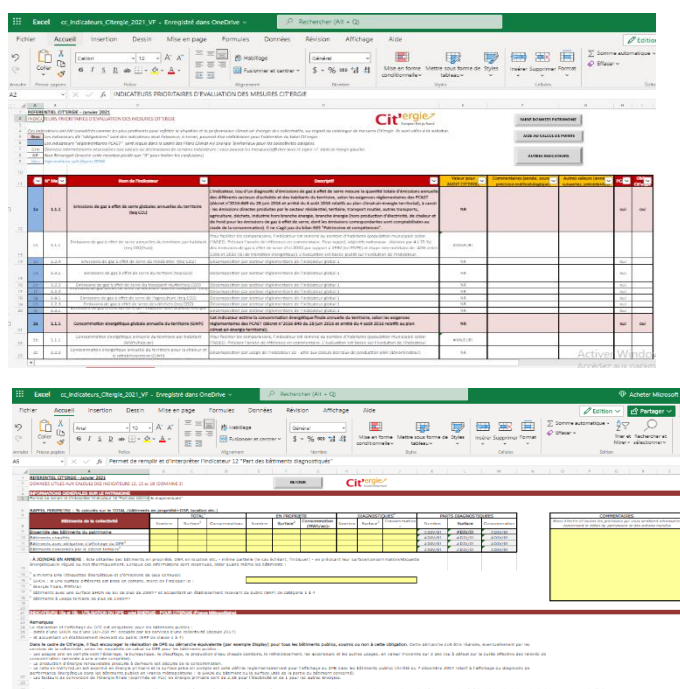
Excel cc_Indicateurs_Citergie_2021_VF - Enregistré dans OneDrive
Rechercher (Alt + Q)
Fichier Accueil Insertion Dessin Mise en page Formules Données Révision Affichage Aide
Coller
Presse-papiers
Calibri 12
Police
Renvoyer à la ligne automatiquement
Fusionner et centrer
Alignement
Général
Nombre
Mise en forme conditionnelle
Mettre sous forme de tableau
Styles de cellules
Styles
Insérer Supprimer Format
Cellules
Somme automatique
Effacer
A2 INDICATEURS PRIORITAIRES D'EVALUATION DES MESURES CIT'ERGIE
REFERENTIEL CIT'ERGIE - Janvier 2021
INDICATEURS PRIORITAIRES D'EVALUATION DES MESURES CIT'ERGIE
Cit'ergie
SAISIE DONNEES PATRIMOINE
AIDE AU CALCUL ET PERSO
AUTRES INDICATEURS
N° Ind.
Nom de l'indicateur
Descriptif
Valeur pour votre CT
Commentaires
1.1.1
Emissions de gaz à effet de serre globales annuelles du territoire (teq CO2)
NR
oui oui
1.1.2
Consommation énergétique globale annuelle du territoire (GWh)
NR
oui oui
Activer Windows
Accéder aux paramètres

Excel cc_Indicateurs_Citergie_2021_VF - Enregistré dans OneDrive
Rechercher (Alt + Q)
Acheter Microsoft
Fichier Accueil Insertion Dessin Mise en page Formules Données Révision Affichage Aide
Édition Partager
Coller
Arial 10
Renvoyer à la ligne automatiquement
Fusionner et centrer
Général
Mise en forme conditionnelle
Mettre sous forme de tableau
Styles
Insérer Supprimer Format
Somme automatique
Effacer
Trier et filtrer
Rechercher et sélectionner
A5 Permet de remplir et d'interpréter l'indicateur 12 "Part des bâtiments diagnostiqués"
REFERENTIEL CIT'ERGIE - Janvier 2021
DONNEES UTILES AUX CALCULS DES INDICATEURS 12, 13 et 18 (DOMAINE 2)
RETOUR
Cit'ergie
INFORMATIONS GENERALES SUR LE PATRIMOINE
Permet de remplir et d'interpréter l'indicateur 12 "Part des bâtiments diagnostiqués"
TOTAL
EN PROPRIETE
DIAGNOSTIQUES
PARTS DIAGNOSTIQUES
COMMENTAIRES
Bâtiments de la collectivité
Nombre Surface Consommation Nombre Surface Consommation Nombre Surface Consommation Nombre Surface
Ensemble des bâtiments du patrimoine
#DIV/0! #DIV/0! #DIV/0!
#DIV/0! #DIV/0! #DIV/0!
#DIV/0! #DIV/0! #DIV/0!
#DIV/0! #DIV/0! #DIV/0!
#DIV/0! #DIV/0! #DIV/0!
Remarques